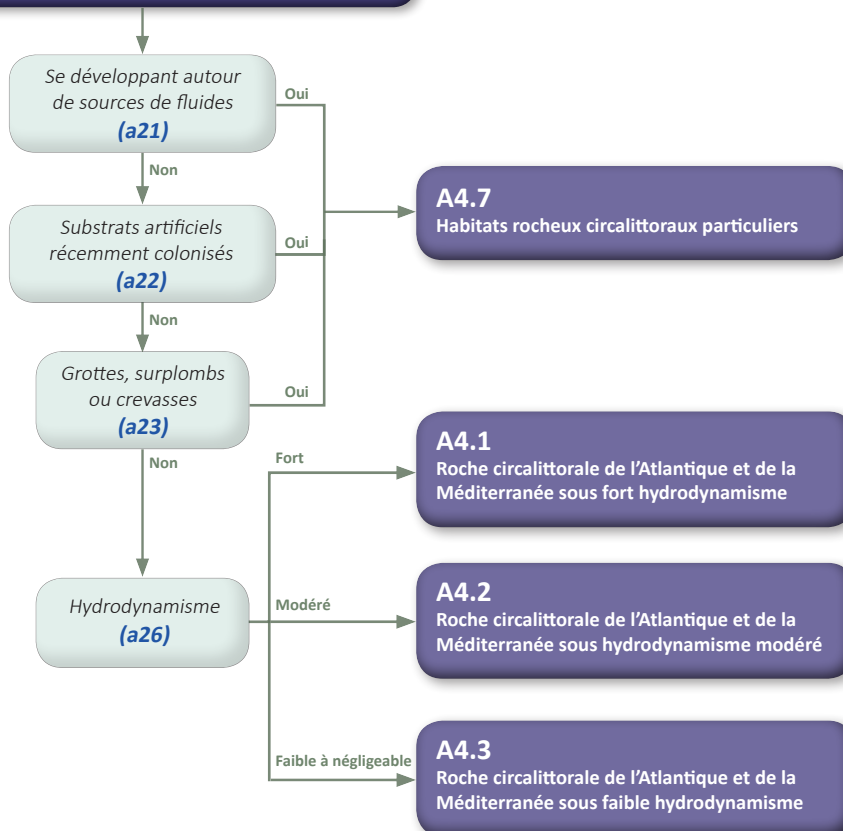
Se développant autour de sources de fluides
(a21)

Oui

Non

Substrats artificiels récemment colonisés
(a22)

Oui

A4.7
Habitats rocheux circalittoraux particuliers

Non

Grottes, surplombs ou crevasses
(a23)

Oui

Non

Fort

A4.1
Roche circalittorale de l'Atlantique et de la Méditerranée sous fort hydrodynamisme

Hydrodynamisme
(a26)

Modéré

A4.2
Roche circalittorale de l'Atlantique et de la Méditerranée sous hydrodynamisme modéré

Faible à négligeable

A4.3
Roche circalittorale de l'Atlantique et de la Méditerranée sous faible hydrodynamisme